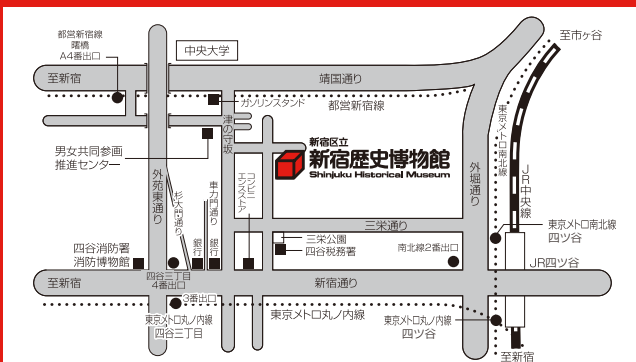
都営新宿線
曙橋
A4番出口

至市ヶ谷

中央大学

至新宿

靖国通り

ガソリンスタンド

都営新宿線

東京メトロ南北線

津の守坂

男女共同参画
推進センター

新宿区立
新宿歴史博物館
Shinjuku Historical Museum

外堀通り

JR中央線

外苑東通り

杉大門通り

車力門通り

コンビニエンスストア

三栄通り

東京メトロ南北線
四ツ谷

三栄公園

四谷税務署

南北線2番出口

四谷消防署
消防博物館

銀行

銀行

四谷三丁目
4番出口

JR四ツ谷

至新宿

新宿通り

3番出口

東京メトロ丸ノ内線

東京メトロ丸ノ内線
四谷三丁目

東京メトロ丸ノ内線
四ツ谷

至新宿